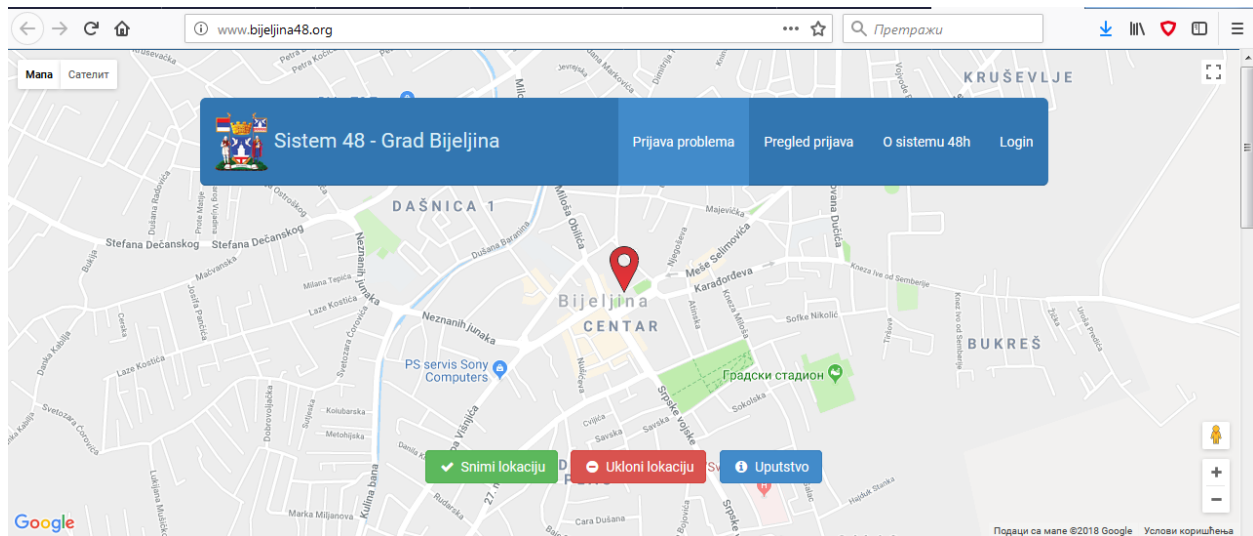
www.bijeljina48.org

Претражи

Мапа Сателит

Sistem 48 - Grad Bijeljina

Prijava problema Pregled prijava O sistemu 48h Login

KRUŠEVLJE

DAŠNICA 1

Stefana Dečanskog Stefana Dečanskog

Neznanih junaka

Miloša Obilića

Meše Selimovića

Karađorđeva

Bijeljina

CENTAR

BUKREŠ

PS servis Sony Computers

Градски стадион

Sofke Nikolić

Srpske vojske

Laze Kostića

Svetozara Ćorovića

Kulina bana

27. marta

Marka Miljanova

Cara Dušana

Snimi lokaciju Ukloni lokaciju Uputstvo

Google

Подаци са мапе ©2018 Google Услови коришћења